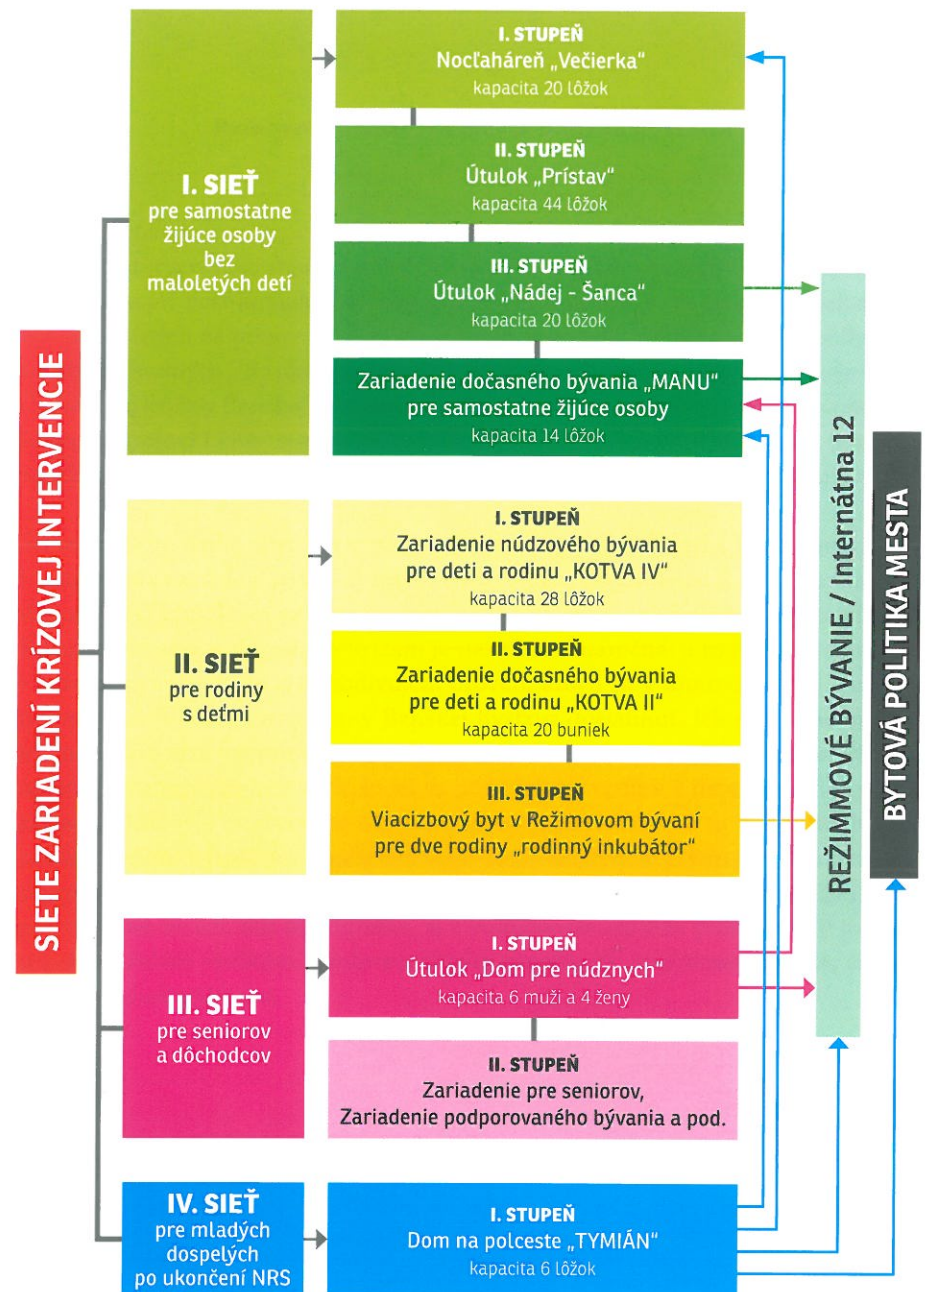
SIETE ZARIADENÍ KRÍZOVEJ INTERVENCIE

I. SIEŤ
pre samostatne žijúce osoby bez maloletých detí

I. STUPEŇ
Nocľaháreň „Večierka"
kapacita 20 lôžok

II. STUPEŇ
Útulok „Prístav"
kapacita 44 lôžok

III. STUPEŇ
Útulok „Nádej - Šanca"
kapacita 20 lôžok

Zariadenie dočasného bývania „MANU"
pre samostatne žijúce osoby
kapacita 14 lôžok

II. SIEŤ
pre rodiny s deťmi

I. STUPEŇ
Zariadenie núdzového bývania pre deti a rodinu „KOTVA IV"
kapacita 28 lôžok

II. STUPEŇ
Zariadenie dočasného bývania pre deti a rodinu „KOTVA II"
kapacita 20 buniek

III. STUPEŇ
Viacizbový byt v Režimovom bývaní pre dve rodiny „rodinný inkubátor"

III. SIEŤ
pre seniorov a dôchodcov

I. STUPEŇ
Útulok „Dom pre núdznych"
kapacita 6 muži a 4 ženy

II. STUPEŇ
Zariadenie pre seniorov,
Zariadenie podporovaného bývania a pod.

IV. SIEŤ
pre mladých dospelých po ukončení NRS

I. STUPEŇ
Dom na polceste „TYMIÁN"
kapacita 6 lôžok

REŽIMMOVÉ BÝVANIE / Internátna 12

BYTOVÁ POLITIKA MESTA